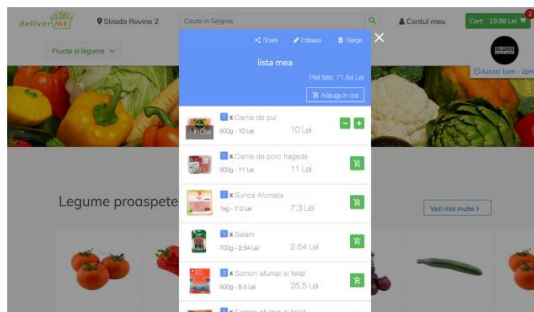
deliverME

Strada Rovine 2

Cauta in Selgros

Contul meu

Cart 19.98 Lei

Fructe si legume

Astazi 1pm - 2pm

Legume proaspete

Vezi mai multe >

Share

Editeaza

Sterge

lista mea

Pret lista: 71.64 Lei

Adauga in cos

1 x Carne de pui

500g - 10 Lei

10 Lei

1 x Carne de porc frageda

500g - 11 Lei

11 Lei

1 x Sunca Afumata

1kg - 7.3 Lei

7.3 Lei

1 x Salam

700g - 2.54 Lei

2.54 Lei

1 x Somon afumat si feliat

500g - 8.5 Lei

25.5 Lei

1 x Somon afumat si feliat